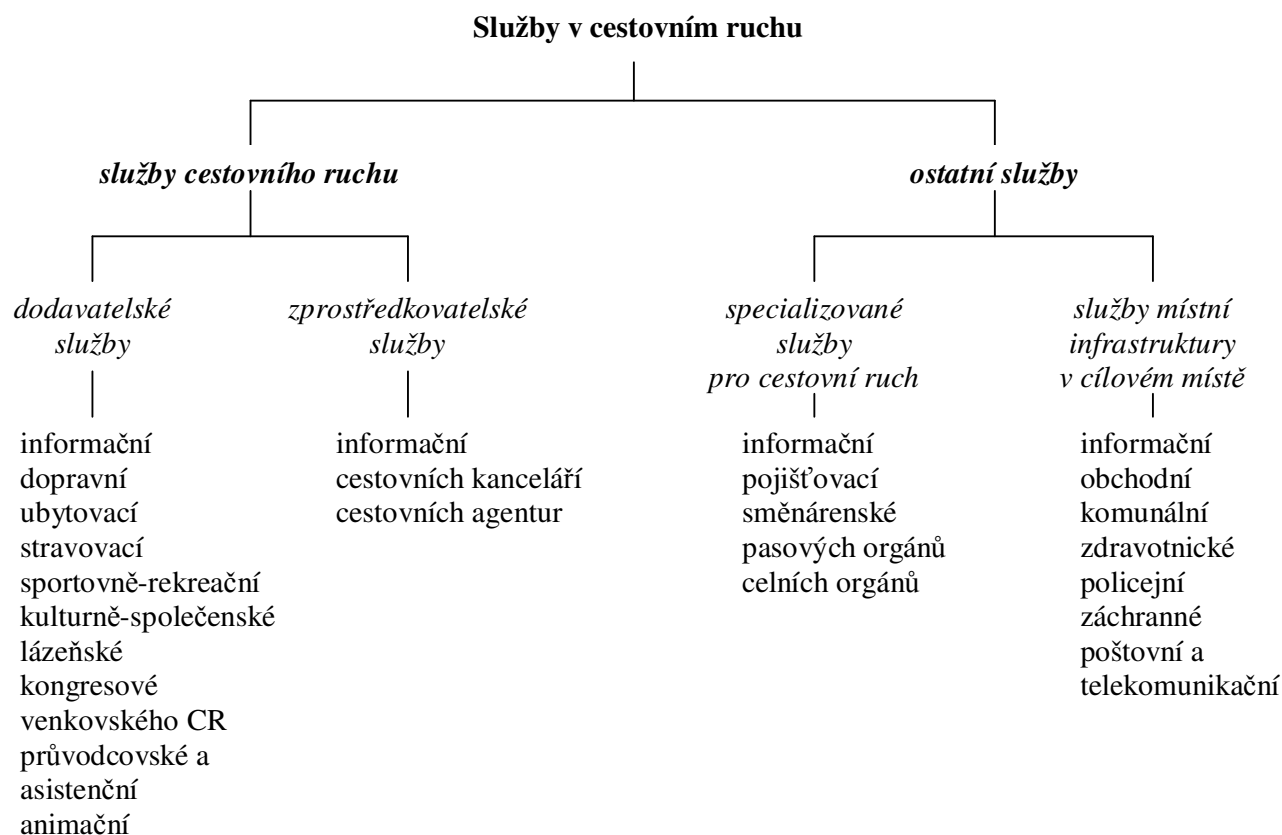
Služby v cestovním ruchu

služby cestovního ruchu

ostatní služby

dodavatelské služby

informační
dopravní
ubytovací
stravovací
sportovně-rekreační
kulturně-společenské
lázeňské
kongresové
venkovského CR
průvodcovské a asistenční
animační

zprostředkovatelské služby

informační
cestovních kanceláří
cestovních agentur

specializované služby pro cestovní ruch

informační
pojišťovací
směnárenské
pasových orgánů
celních orgánů

služby místní infrastruktury v cílovém místě

informační
obchodní
komunální
zdravotnické
policejní
záchranné
poštovní a telekomunikační